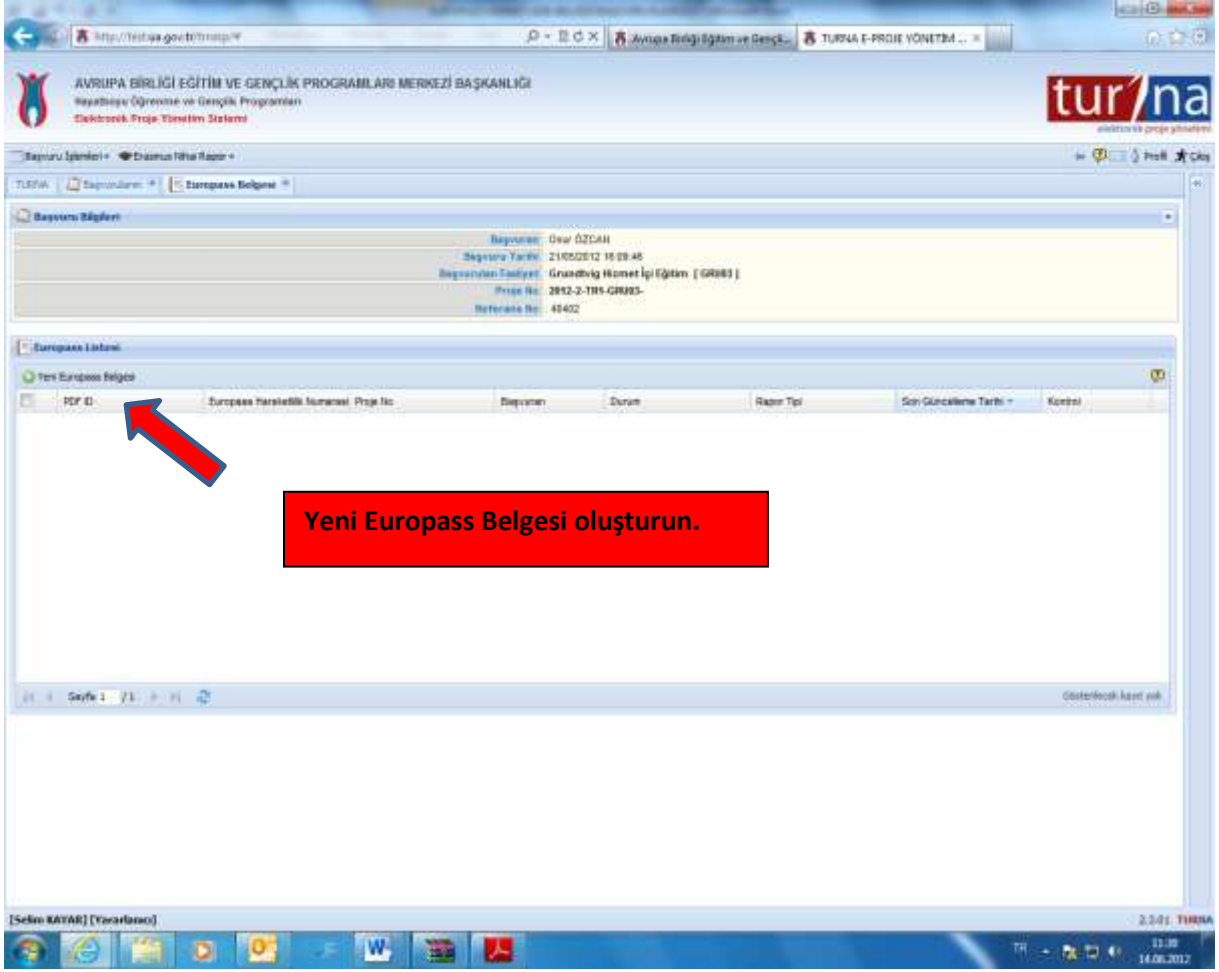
http://test.ua.gov.tr/turna/#

Avrupa Birliği Eğitim ve Gençl...

TURNA E-PROJE YÖNETİM ...

AVRUPA BİRLİĞİ EĞİTİM VE GENÇLİK PROGRAMLARI MERKEZİ BAŞKANLIĞI
Hayatboyu Öğrenme ve Gençlik Programları
Elektronik Proje Yönetim Sistemi

turna
elektronik proje yönetimi

Başvuru İşlemleri • Erasmus Nihai Rapor •

Profil Çıkış

TURNA | Başvurularım | Europass Belgesi

Başvuru Bilgileri

| | |
|---|---|
| Başvuran: | Onur ÖZCAN |
| Başvuru Tarihi: | 21/05/2012 16:09:46 |
| Başvurulan Faaliyet: | Grundtvig Hizmet İçi Eğitim [ GRU03 ] |
| Proje No: | 2012-2-TR1-GRU03- |
| Referans No: | 40402 |

Europass Listesi

Yeni Europass Belgesi

| | PDF ID | Europass Hareketlilik Numarası | Proje No | Başvuran | Durum | Rapor Tipi | Son Güncelleme Tarihi | Kontrol |
|---|---|---|---|---|---|---|---|---|

Yeni Europass Belgesi oluşturun.

Sayfa 1 / 1

Gösterilecek kayıt yok

[Selim KAYAR] [Yararlanıcı]

2.3.0 | TURNA

TR

11:38
14.06.2012